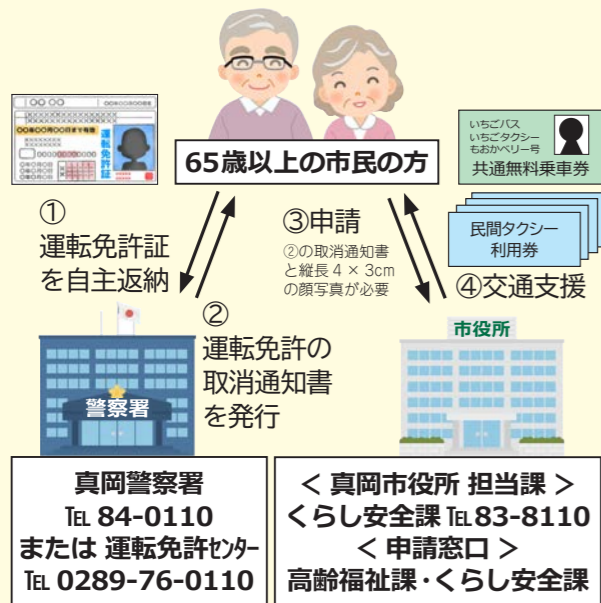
○○○
○○年○○月○○日まで有効
運転免許証

65歳以上の市民の方

いちごバス
いちごタクシー
もおかベリー号
共通無料乗車券

民間タクシー
利用券

①
運転免許証
を自主返納

②
運転免許の
取消通知書
を発行

③申請
②の取消通知書
と縦長 4 × 3cm
の顔写真が必要

④交通支援

警察署

市役所

真岡警察署
TEL 84-0110
または 運転免許センター
TEL 0289-76-0110

＜ 真岡市役所 担当課 ＞
くらし安全課 TEL 83-8110
＜ 申請窓口 ＞
高齢福祉課・くらし安全課